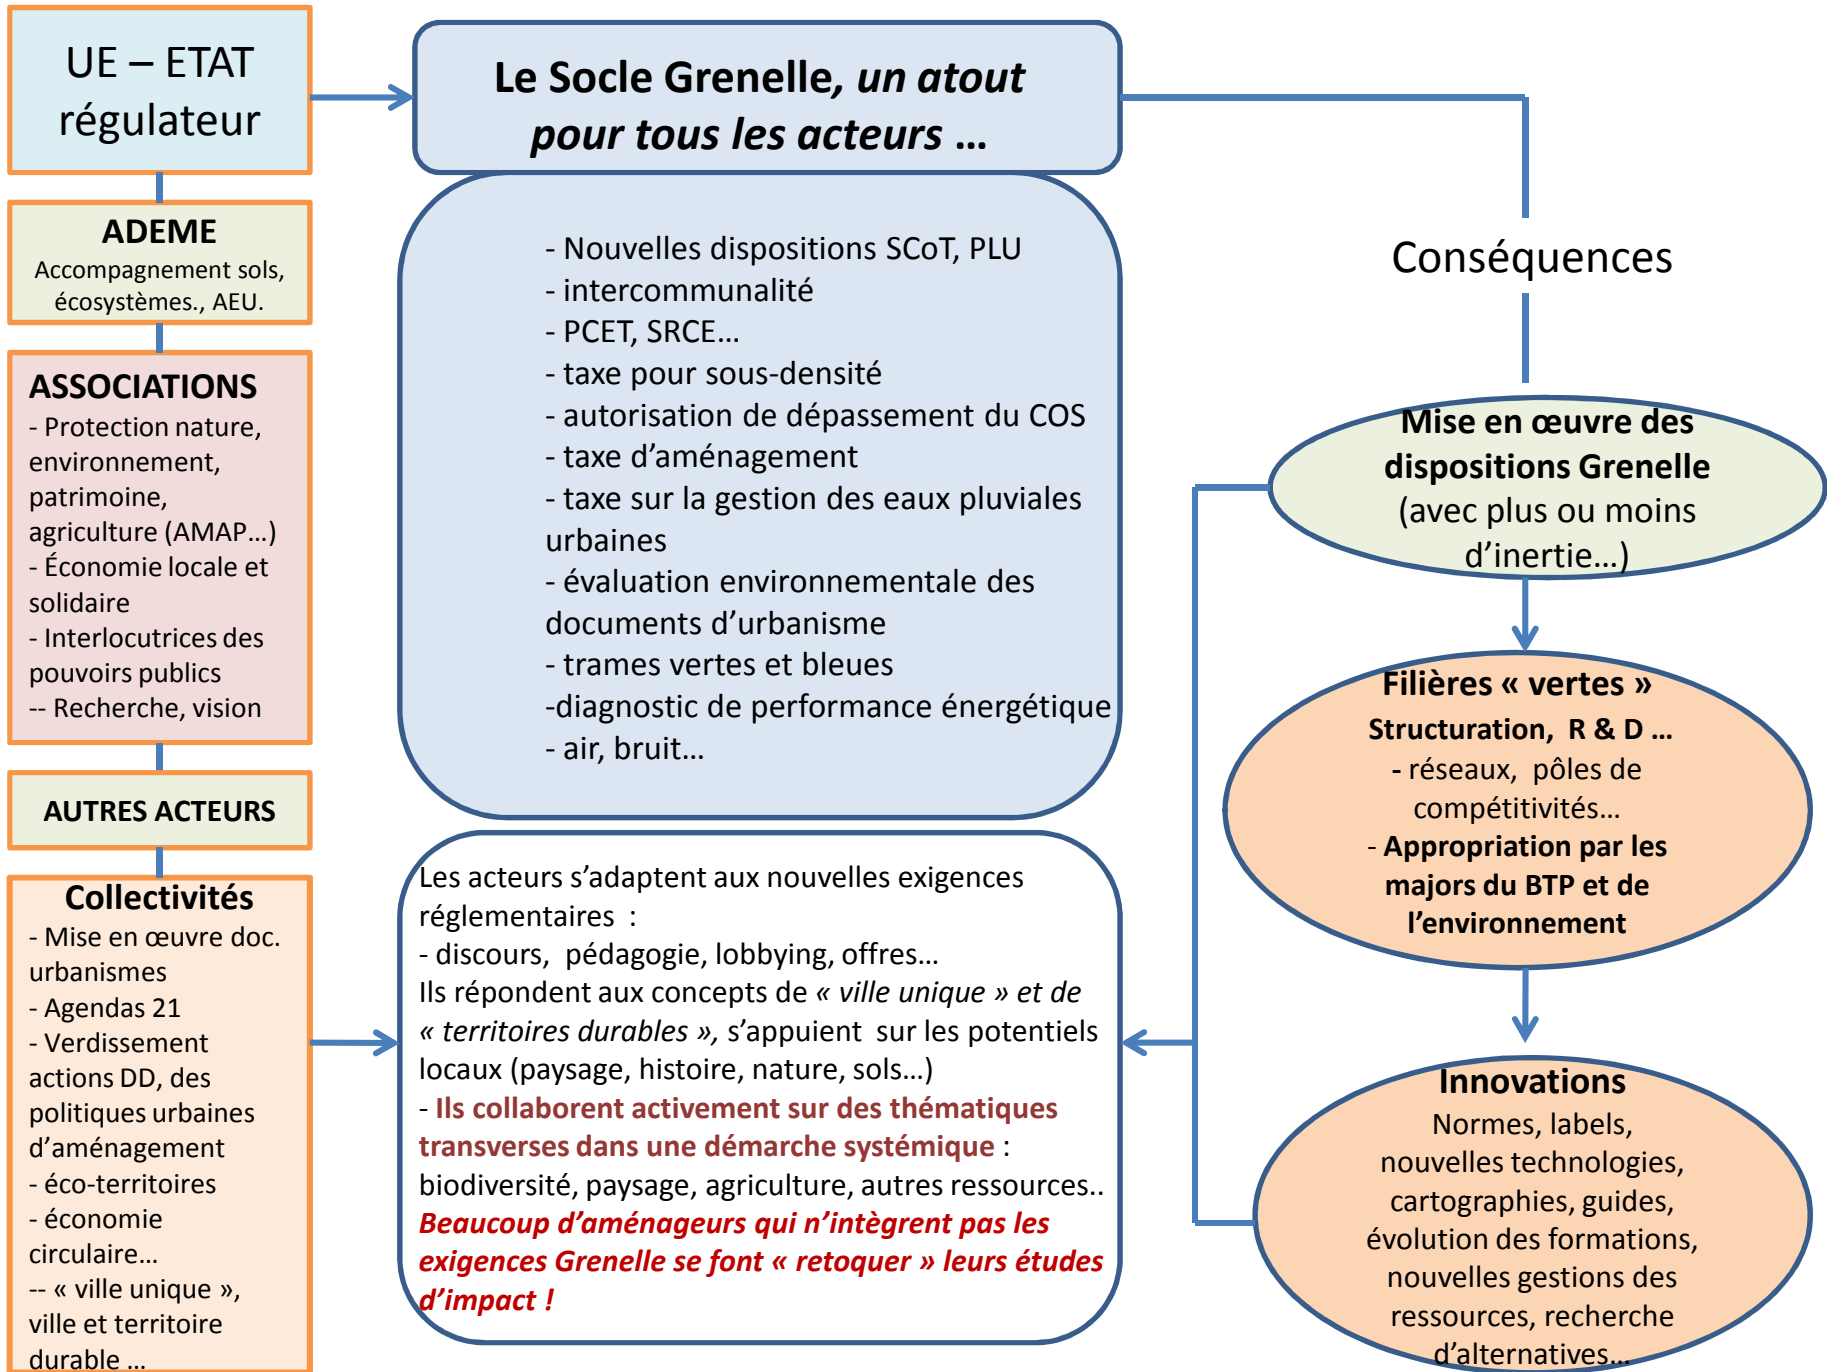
UE – ETAT régulateur

ADEME
Accompagnement sols, écosystèmes., AEU.

ASSOCIATIONS
- Protection nature, environnement, patrimoine, agriculture (AMAP…)
- Économie locale et solidaire
- Interlocutrices des pouvoirs publics
-- Recherche, vision

AUTRES ACTEURS

Collectivités
- Mise en œuvre doc. urbanismes
- Agendas 21
- Verdissement actions DD, des politiques urbaines d'aménagement
- éco-territoires
- économie circulaire…
-- « ville unique », ville et territoire durable …

Le Socle Grenelle, *un atout pour tous les acteurs …*

- Nouvelles dispositions SCoT, PLU
- intercommunalité
- PCET, SRCE…
- taxe pour sous-densité
- autorisation de dépassement du COS
- taxe d'aménagement
- taxe sur la gestion des eaux pluviales urbaines
- évaluation environnementale des documents d'urbanisme
- trames vertes et bleues
-diagnostic de performance énergétique
- air, bruit…

Les acteurs s'adaptent aux nouvelles exigences réglementaires :
- discours, pédagogie, lobbying, offres…
Ils répondent aux concepts de *« ville unique » et de « territoires durables »*, s'appuient sur les potentiels locaux (paysage, histoire, nature, sols…)
- **Ils collaborent activement sur des thématiques transverses dans une démarche systémique** :
biodiversité, paysage, agriculture, autres ressources..
***Beaucoup d'aménageurs qui n'intègrent pas les exigences Grenelle se font « retoquer » leurs études d'impact !***

Conséquences

Mise en œuvre des dispositions Grenelle
(avec plus ou moins d'inertie…)

Filières « vertes »
Structuration, R & D …
- réseaux, pôles de compétitivités…
- Appropriation par les majors du BTP et de l'environnement

Innovations
Normes, labels, nouvelles technologies, cartographies, guides, évolution des formations, nouvelles gestions des ressources, recherche d'alternatives…